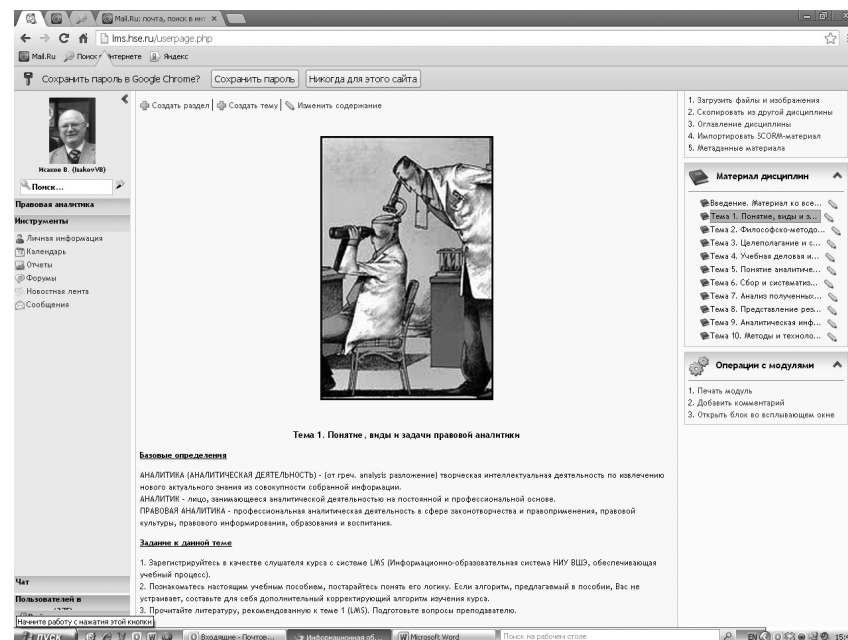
Mail.Ru: почта, поиск в инт ×

lms.hse.ru/userpage.php

Mail.Ru Поиск в Интернете Яндекс

Сохранить пароль в Google Chrome? Сохранить пароль Никогда для этого сайта

Исаков В. (IsakovVB)

Поиск...

Правовая аналитика

Инструменты

Личная информация
Календарь
Отчеты
Форумы
Новостная лента
Сообщения

Чат

Пользователей в

Начните работу с нажатия этой кнопки

Создать раздел | Создать тему | Изменить содержание

Тема 1. Понятие, виды и задачи правовой аналитики

Базовые определения

АНАЛИТИКА (АНАЛИТИЧЕСКАЯ ДЕЯТЕЛЬНОСТЬ) - (от греч. analysis разложение) творческая интеллектуальная деятельность по извлечению нового актуального знания из совокупности собранной информации.
АНАЛИТИК - лицо, занимающееся аналитической деятельностью на постоянной и профессиональной основе.
ПРАВОВАЯ АНАЛИТИКА - профессиональная аналитическая деятельность в сфере законотворчества и правоприменения, правовой культуры, правового информирования, образования и воспитания.

Задание к данной теме

1. Зарегистрируйтесь в качестве слушателя курса с системе LMS (Информационно-образовательная система НИУ ВШЭ, обеспечивающая учебный процесс).
2. Познакомьтесь с настоящим учебным пособием, постарайтесь понять его логику. Если алгоритм, предлагаемый в пособии, Вас не устраивает, составьте для себя дополнительный корректирующий алгоритм изучения курса.
3. Прочитайте литературу, рекомендованную к теме 1 (LMS). Подготовьте вопросы преподавателю.

1. Загрузить файлы и изображения
2. Скопировать из другой дисциплины
3. Оглавление дисциплины
4. Импортировать SCORM-материал
5. Метаданные материала

Материал дисциплин

Введение. Материал ко все...
Тема 1. Понятие, виды и з...
Тема 2. Философско-методо...
Тема 3. Целеполагание и с...
Тема 4. Учебная деловая и...
Тема 5. Понятие аналитиче...
Тема 6. Сбор и систематиз...
Тема 7. Анализ полученных...
Тема 8. Представление рез...
Тема 9. Аналитическая инф...
Тема 10. Методы и техноло...

Операции с модулями

1. Печать модуль
2. Добавить комментарий
3. Открыть блок во всплывающем окне

пуск Входящие - Почтов... Информационная об... Microsoft Word Поиск на рабочем столе EN 15:4